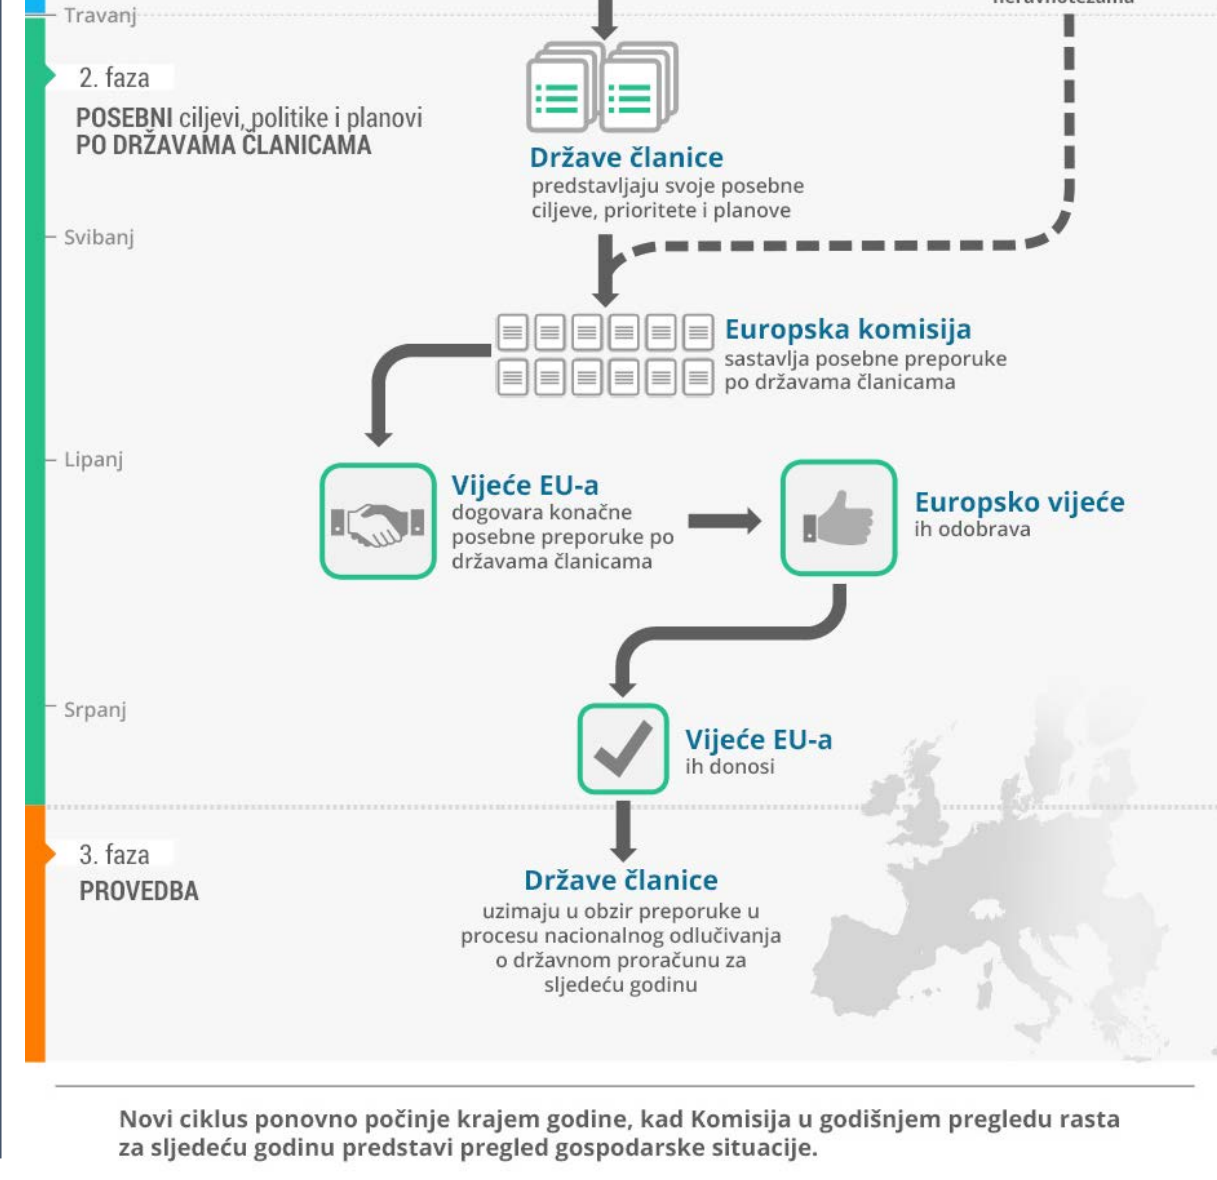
Travanj

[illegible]

2. faza

POSEBNI ciljevi, politike i planovi PO DRŽAVAMA ČLANICAMA

Države članice
predstavljaju svoje posebne ciljeve, prioritete i planove

Svibanj

Europska komisija
sastavlja posebne preporuke po državama članicama

Lipanj

Vijeće EU-a
dogovara konačne posebne preporuke po državama članicama

Europsko vijeće
ih odobrava

Srpanj

Vijeće EU-a
ih donosi

3. faza

PROVEDBA

Države članice
uzimaju u obzir preporuke u procesu nacionalnog odlučivanja o državnom proračunu za sljedeću godinu

Novi ciklus ponovno počinje krajem godine, kad Komisija u godišnjem pregledu rasta za sljedeću godinu predstavi pregled gospodarske situacije.